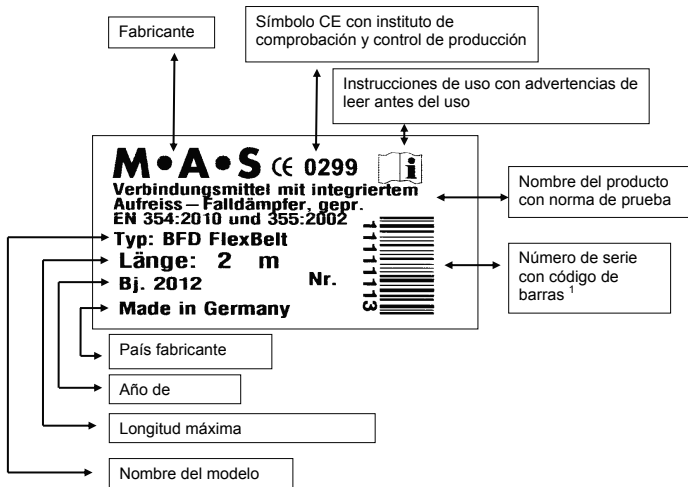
Fabricante

Símbolo CE con instituto de comprobación y control de producción

Instrucciones de uso con advertencias de leer antes del uso

M•A•S CE 0299 i

Verbindungsmittel mit integriertem Aufreiss – Falldämpfer, gepr. EN 354:2010 und 355:2002

Typ: BFD FlexBelt
Länge: 2 m
Bj. 2012
Nr.
Made in Germany

11111113

Nombre del producto con norma de prueba

Número de serie con código de barras $^1$

País fabricante

Año de

Longitud máxima

Nombre del modelo